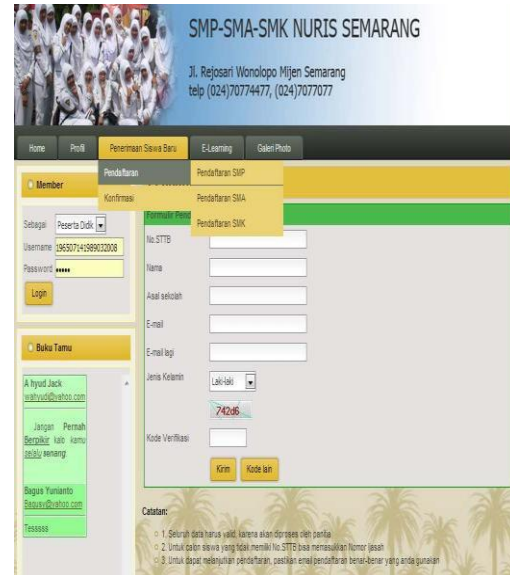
SMP-SMA-SMK NURIS SEMARANG

Jl. Rejosari Wonolopo Mijen Semarang
telp (024)70774477, (024)7077077

Home
Profil
Penerimaan Siswa Baru
E-Learning
Galeri Photo

Pendaftaran
Konfirmasi

Pendaftaran SMP
Pendaftaran SMA
Pendaftaran SMK

Member

Sebagai Peserta Didik
Username 196507141989032008
Password •••••
Login

Buku Tamu

A hyud Jack
wahyudi@yahoo.com

Jangan Pernah Berpikir kalo kamu selalu senang

Bagus Yunianto
Baguay@yahoo.com

Tesssss

Formulir Pend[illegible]

No.STTB
Nama
Asal sekolah
E-mail
E-mail lagi
Jenis Kelamin Laki-laki
742d6
Kode Verifikasi
Kirim
Kode lain

Catatan:
1. Seluruh data harus valid, karena akan diproses oleh panitia
2. Untuk calon siswa yang tidak memiliki No.STTB bisa memasukkan Nomor Ijasah
3. Untuk dapat melanjutkan pendaftaran, pastikan email pendaftaran benar-benar yang anda gunakan